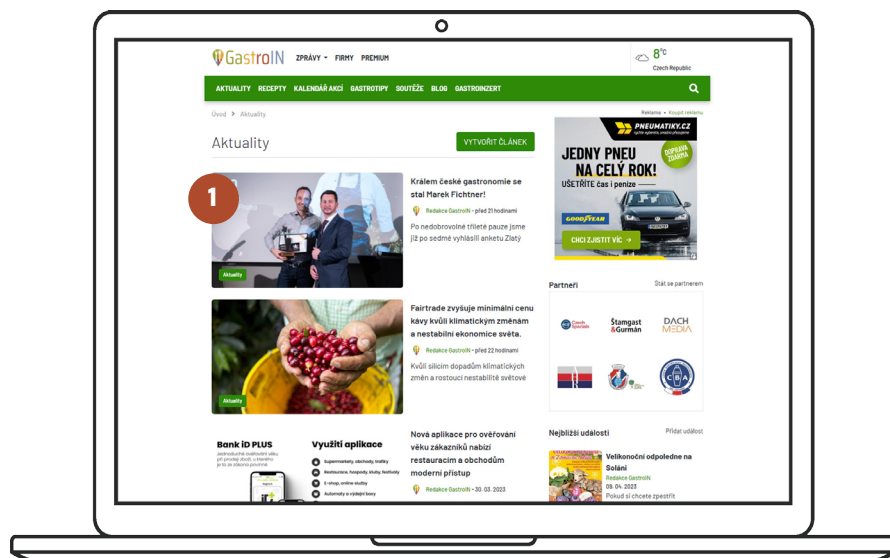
GastroIN ZPRÁVY FIRMY PREMIUM

8°C
Czech Republic

AKTUALITY RECEPTY KALENDÁŘ AKCÍ GASTROTIPY SOUTĚŽE BLOG GASTROINZERT

Úvod > Aktuality

Aktuality

VYTVOŘIT ČLÁNEK

1

Aktuality

Králem české gastronomie se stal Marek Fichtner!

Redakce GastroIN • před 21 hodinami

Po nedobrovolné tříleté pauze jsme již po sedmé vyhlásili anketu Zlatý

Aktuality

Fairtrade zvyšuje minimální cenu kávy kvůli klimatickým změnám a nestabilní ekonomice světa.

Redakce GastroIN • před 22 hodinami

Kvůli silícím dopadům klimatických změn a rostoucí nestabilitě světové

Bank iD PLUS

Využití aplikace

Supermarkety, obchody, trafiky

Restaurace, hospody, kluby, festivaly

E-shop, online služby

Automaty a výdejní boxy

Nová aplikace pro ověřování věku zákazníků nabízí restauracím a obchodům moderní přístup

Redakce GastroIN • 30. 03. 2023

Reklama • Koupit reklamu

PNEUMATIKY.CZ

JEDNY PNEU NA CELÝ ROK!

UŠETŘÍTE čas i peníze

DOPRAVA ZDARMA

GOODYEAR

CHCI ZJISTIT VÍC

Partneři

Stát se partnerem

Štamgast & Gurmán

DACH MEDIA

Nejbližší události

Přidat událost

Velikonoční odpoledne na Solání

Redakce GastroIN

09. 04. 2023

Pokud si chcete zpestřit